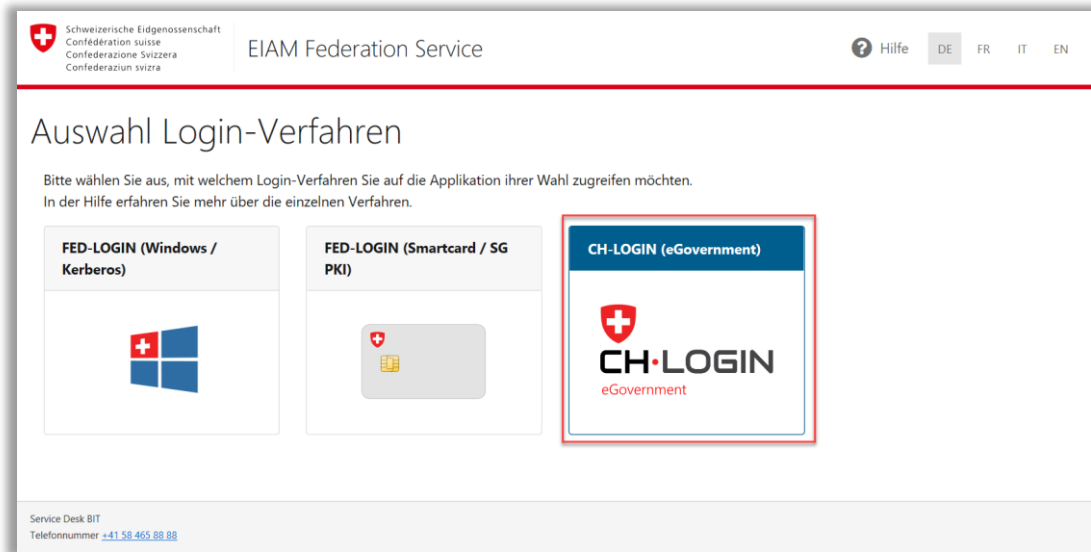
Schweizerische Eidgenossenschaft
Confédération suisse
Confederazione Svizzera
Confederaziun svizra

EIAM Federation Service

Hilfe DE FR IT EN

Auswahl Login-Verfahren

Bitte wählen Sie aus, mit welchem Login-Verfahren Sie auf die Applikation ihrer Wahl zugreifen möchten.
In der Hilfe erfahren Sie mehr über die einzelnen Verfahren.

FED-LOGIN (Windows / Kerberos)

FED-LOGIN (Smartcard / SG PKI)

CH-LOGIN (eGovernment)

CH·LOGIN
eGovernment

Service Desk BIT
Telefonnummer +41 58 465 88 88